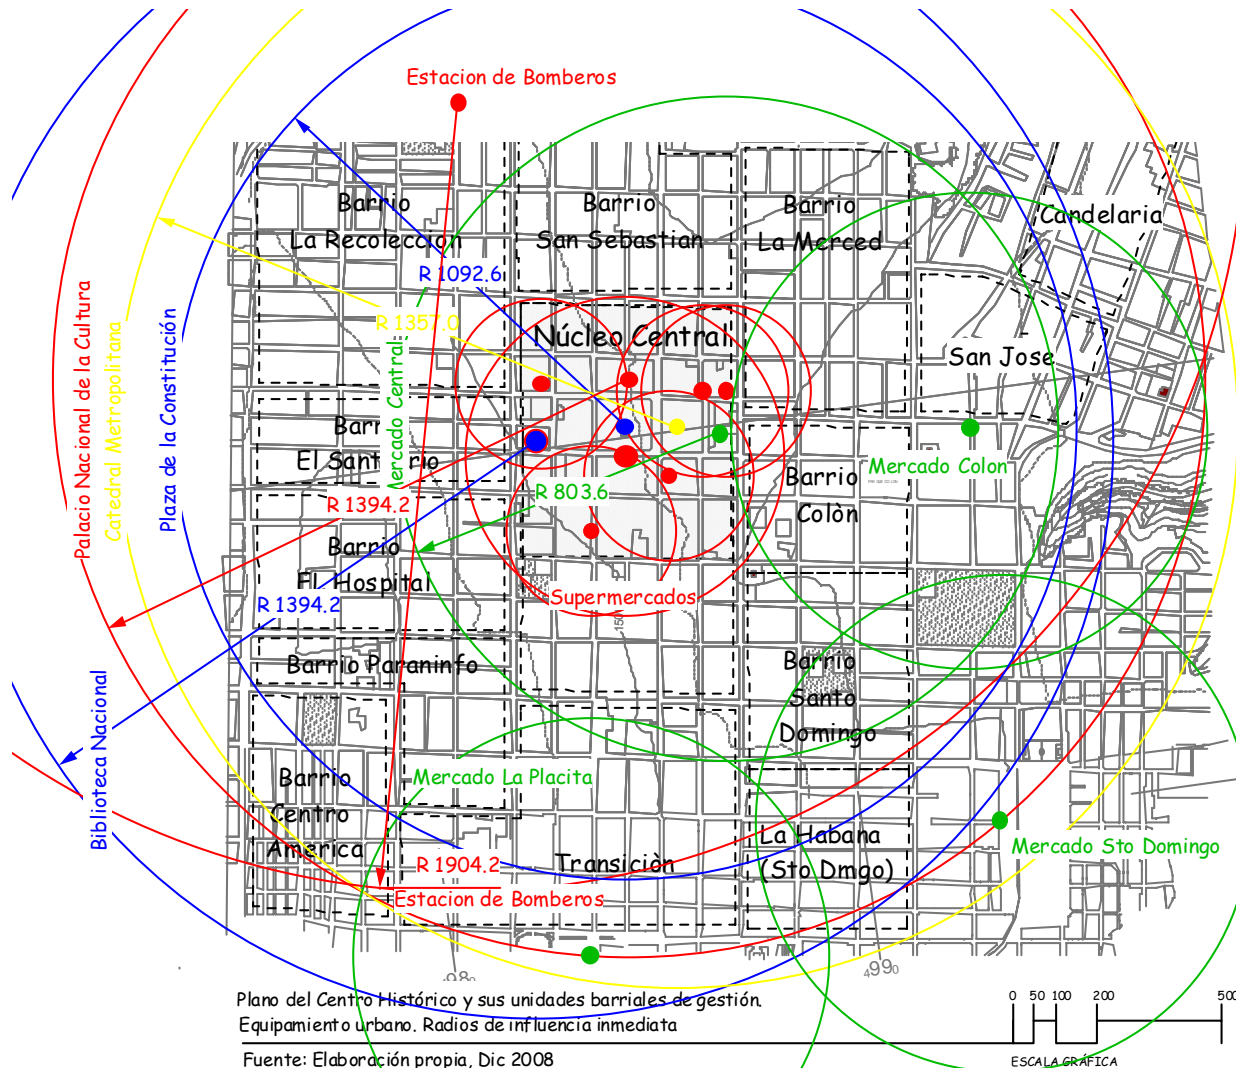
Estacion de Bomberos

Barrio La Recoleccion

Barrio San Sebastian

Barrio La Merced

Candelaria

R 1092.6

R 1357.0

Núcleo Central

San Jose

Palacio Nacional de la Cultura

Catedral Metropolitana

Plaza de la Constitución

Mercado Central

Barr El Sant rio

Barrio Colòn

Mercado Colon

R 803.6

R 1394.2

Barrio El Hospital

R 1394.2

Supermercados

Barrio Paraninfo

Barrio Santo Domingo

Biblioteca Nacional

Barrio Centro America

Mercado La Placita

La Habana (Sto Dmgo)

Mercado Sto Domingo

R 1904.2

Transiciòn

Estacion de Bomberos

Plano del Centro Histórico y sus unidades barriales de gestión.
Equipamiento urbano. Radios de influencia inmediata

Fuente: Elaboración propia, Dic 2008

0 50 100 200 500

ESCALA GRÁFICA